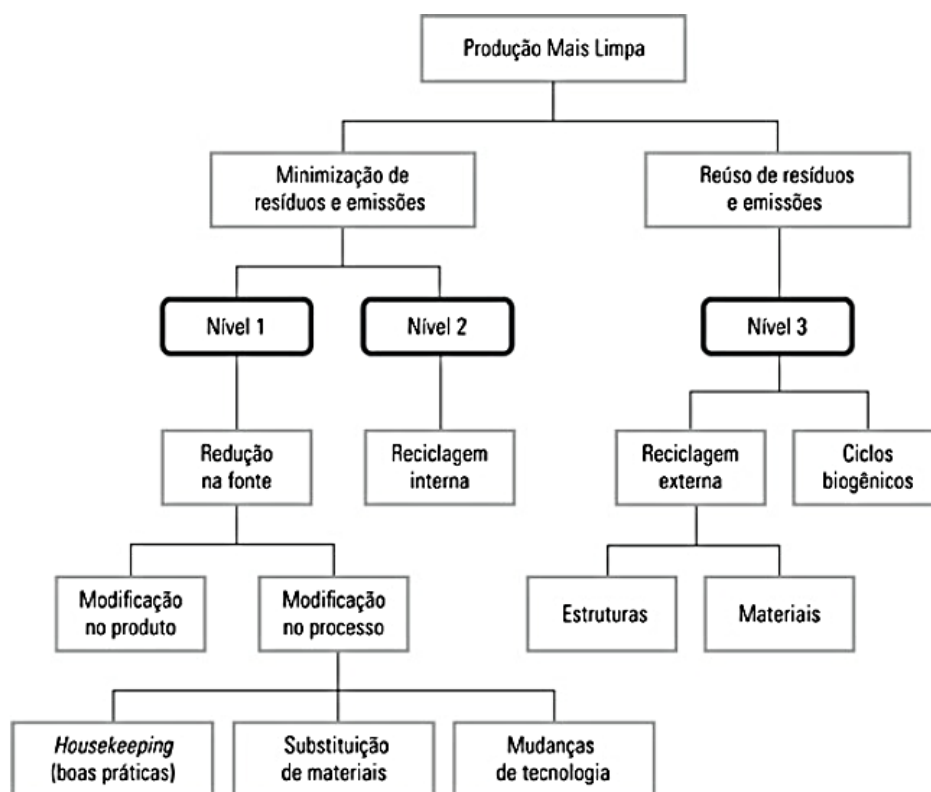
Produção Mais Limpa

Minimização de resíduos e emissões

Reúso de resíduos e emissões

Nível 1

Nível 2

Nível 3

Redução na fonte

Reciclagem interna

Reciclagem externa

Ciclos biogênicos

Modificação no produto

Modificação no processo

Estruturas

Materiais

Housekeeping (boas práticas)

Substituição de materiais

Mudanças de tecnologia